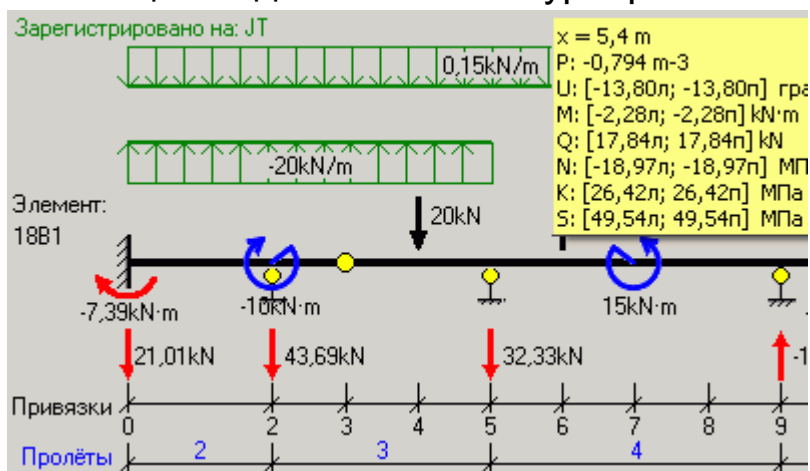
Зарегистрировано на: JT

0,15kN/m

-20kN/m

Элемент:
18B1

x = 5,4 m
P: -0,794 m-3
U: [-13,80л; -13,80п] гра
M: [-2,28л; -2,28п] kN·m
Q: [17,84л; 17,84п] kN
N: [-18,97л; -18,97п] МП
K: [26,42л; 26,42п] МПа
S: [49,54л; 49,54п] МПа

20kN

-7,39kN·m
-10kN·m
15kN·m

21,01kN
43,69kN
32,33kN
-1

Привязки
0 2 3 4 5 6 7 8 9

Пролёты
2 3 4